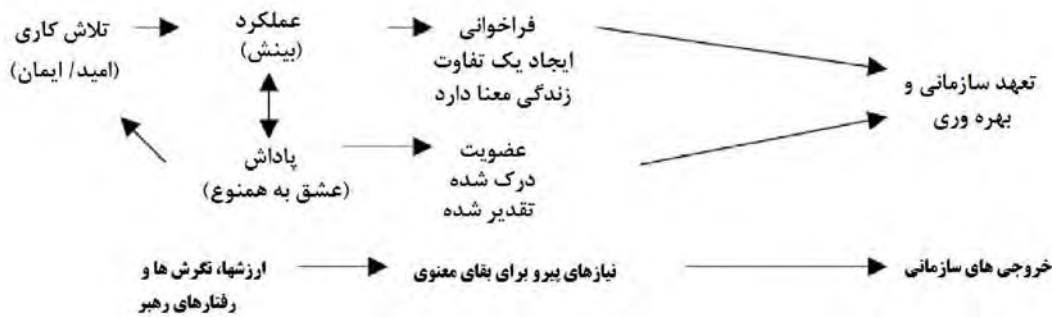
تلاش کاری
(امید/ ایمان)

عملکرد
(بینش)

فراخوانی
ایجاد یک تفاوت
زندگی معنا دارد

تعهد سازمانی و
بهره وری

پاداش
(عشق به همنوع)

عضویت
درک شده
تقدیر شده

ارزشها، نگرش ها و
رفتارهای رهبر

نیازهای پیرو برای بقای معنوی

خروجی های سازمانی